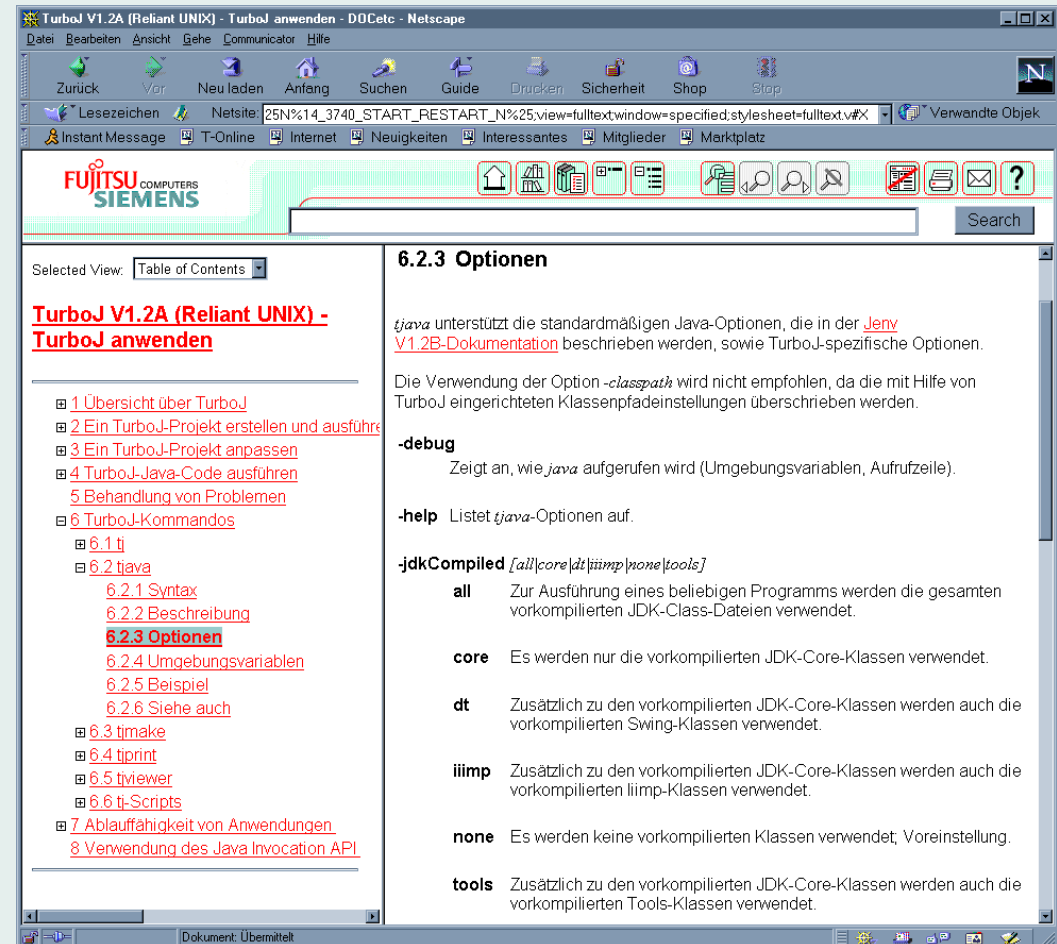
TurboJ V1.2A (Reliant UNIX) - TurboJ anwenden - DOCetc - Netscape

Datei Bearbeiten Ansicht Gehe Communicator Hilfe

Zurück Vor Neu laden Anfang Suchen Guide Drucken Sicherheit Shop Stop

Lesezeichen Netsite: 25N%14_3740_START_RESTART_N%25;view=fulltext;window=specified;stylesheet=fulltext.v#X Verwandte Objek

Instant Message T-Online Internet Neuigkeiten Interessantes Mitglieder Marktplatz

FUJITSU COMPUTERS SIEMENS

Search

Selected View: Table of Contents

TurboJ V1.2A (Reliant UNIX) - TurboJ anwenden

1 Übersicht über TurboJ
2 Ein TurboJ-Projekt erstellen und ausführe
3 Ein TurboJ-Projekt anpassen
4 TurboJ-Java-Code ausführen
5 Behandlung von Problemen
6 TurboJ-Kommandos
6.1 tj
6.2 tjava
6.2.1 Syntax
6.2.2 Beschreibung
6.2.3 Optionen
6.2.4 Umgebungsvariablen
6.2.5 Beispiel
6.2.6 Siehe auch
6.3 tjmake
6.4 tjprint
6.5 tjviewer
6.6 tj-Scripts
7 Ablauffähigkeit von Anwendungen
8 Verwendung des Java Invocation API

6.2.3 Optionen

*tjava* unterstützt die standardmäßigen Java-Optionen, die in der Jenv V1.2B-Dokumentation beschrieben werden, sowie TurboJ-spezifische Optionen.

Die Verwendung der Option *-classpath* wird nicht empfohlen, da die mit Hilfe von TurboJ eingerichteten Klassenpfadeinstellungen überschrieben werden.

**-debug**
Zeigt an, wie *java* aufgerufen wird (Umgebungsvariablen, Aufrufzeile).

**-help** Listet *tjava*-Optionen auf.

**-jdkCompiled** *[all|core|dt|iiimp|none|tools]*

**all** Zur Ausführung eines beliebigen Programms werden die gesamten vorkompilierten JDK-Class-Dateien verwendet.

**core** Es werden nur die vorkompilierten JDK-Core-Klassen verwendet.

**dt** Zusätzlich zu den vorkompilierten JDK-Core-Klassen werden auch die vorkompilierten Swing-Klassen verwendet.

**iiimp** Zusätzlich zu den vorkompilierten JDK-Core-Klassen werden auch die vorkompilierten Iiimp-Klassen verwendet.

**none** Es werden keine vorkompilierten Klassen verwendet; Voreinstellung.

**tools** Zusätzlich zu den vorkompilierten JDK-Core-Klassen werden auch die vorkompilierten Tools-Klassen verwendet.

Dokument: Übermittelt